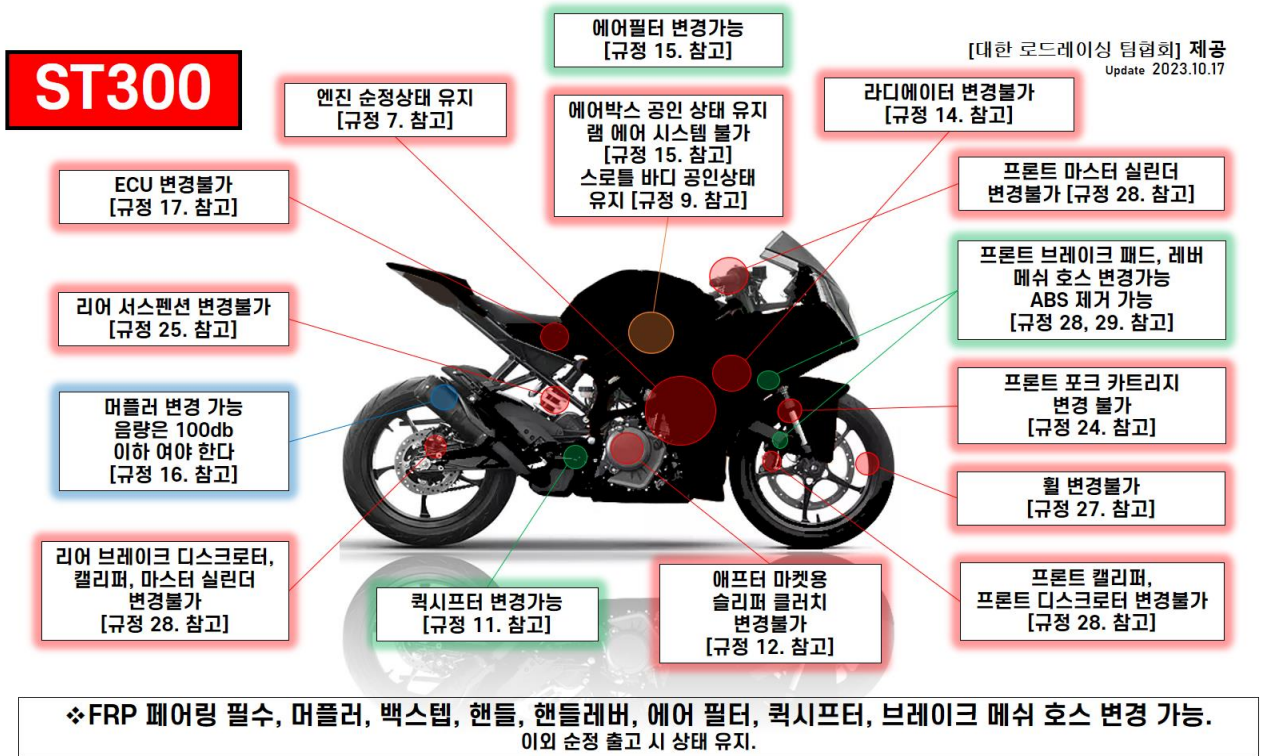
ST300

에어필터 변경가능
[규정 15. 참고]

[대한 로드레이싱 팀협회] 제공
Update 2023.10.17

엔진 순정상태 유지
[규정 7. 참고]

에어박스 공인 상태 유지
램 에어 시스템 불가
[규정 15. 참고]
스로틀 바디 공인상태
유지 [규정 9. 참고]

라디에이터 변경불가
[규정 14. 참고]

프론트 마스터 실린더
변경불가 [규정 28. 참고]

ECU 변경불가
[규정 17. 참고]

프론트 브레이크 패드, 레버
메쉬 호스 변경가능
ABS 제거 가능
[규정 28, 29. 참고]

리어 서스펜션 변경불가
[규정 25. 참고]

프론트 포크 카트리지
변경 불가
[규정 24. 참고]

머플러 변경 가능
음량은 100db
이하 여야 한다
[규정 16. 참고]

휠 변경불가
[규정 27. 참고]

리어 브레이크 디스크로터,
캘리퍼, 마스터 실린더
변경불가
[규정 28. 참고]

퀵시프터 변경가능
[규정 11. 참고]

애프터 마켓용
슬리퍼 클러치
변경불가
[규정 12. 참고]

프론트 캘리퍼,
프론트 디스크로터 변경불가
[규정 28. 참고]

❖FRP 페어링 필수, 머플러, 백스텝, 핸들, 핸들레버, 에어 필터, 퀵시프터, 브레이크 메쉬 호스 변경 가능.
이외 순정 출고 시 상태 유지.